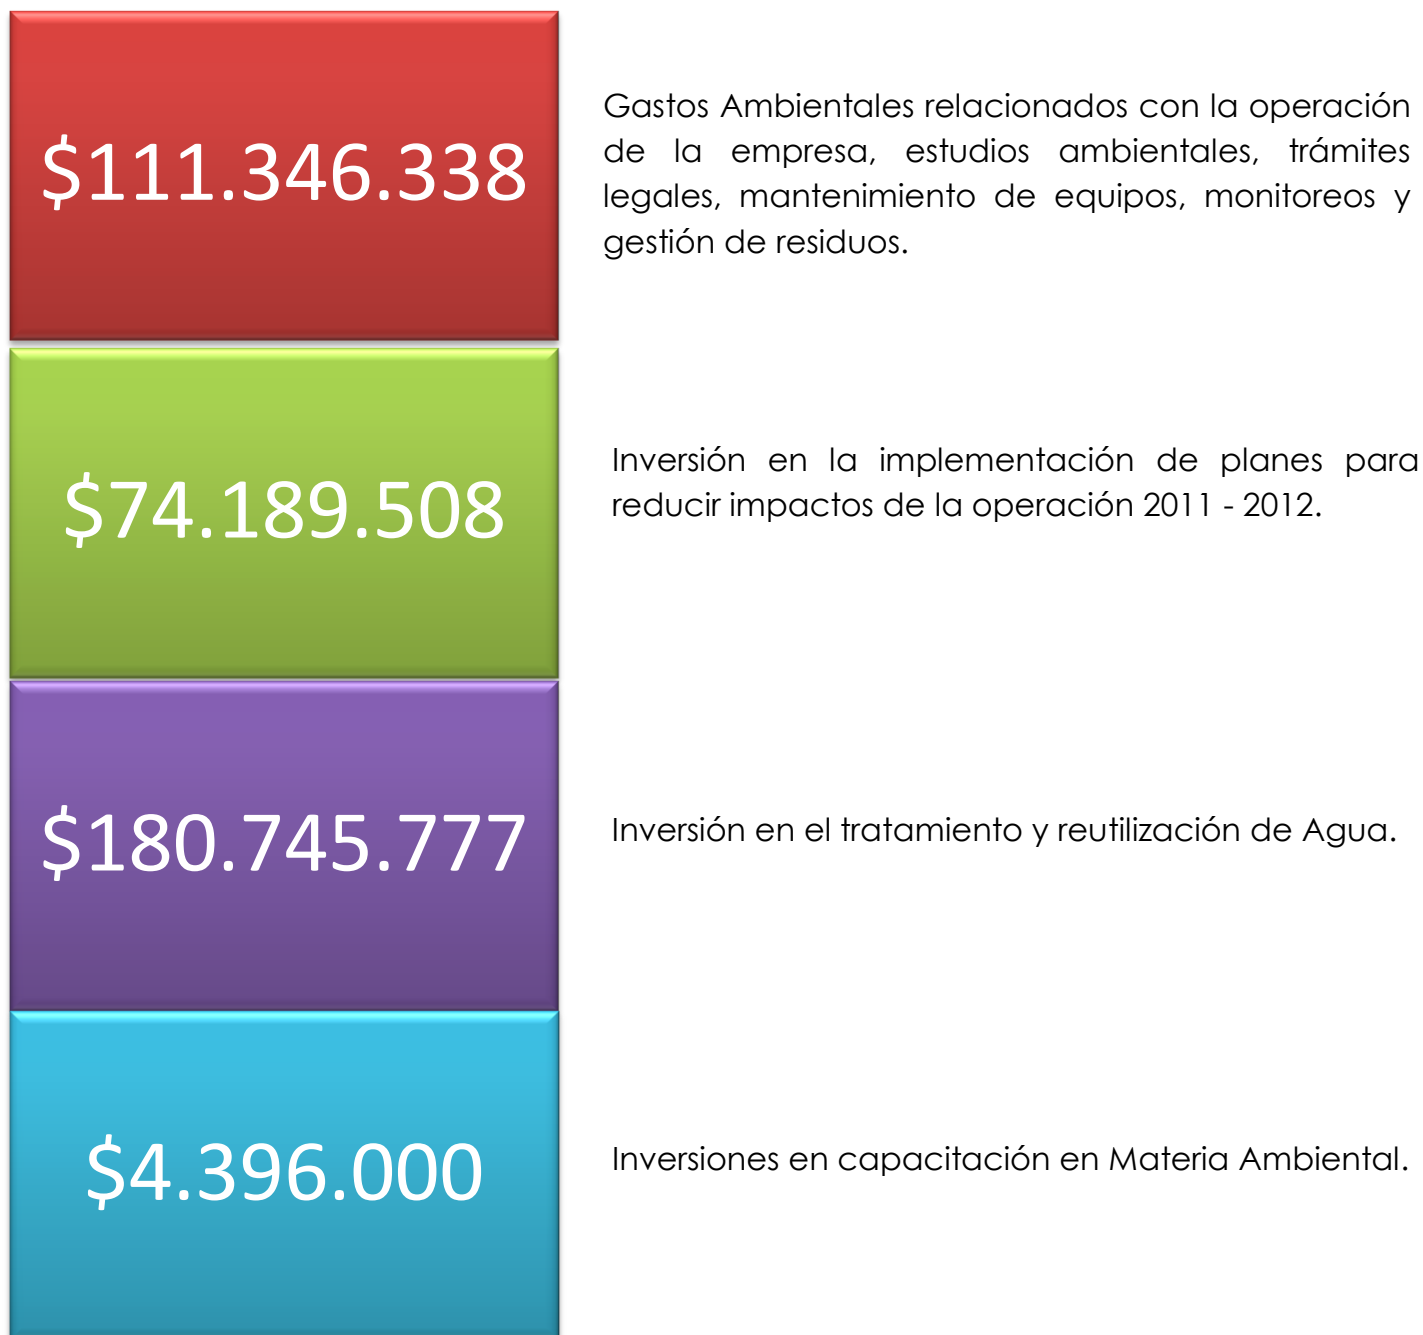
$111.346.338

Gastos Ambientales relacionados con la operación de la empresa, estudios ambientales, trámites legales, mantenimiento de equipos, monitoreos y gestión de residuos.

$74.189.508

Inversión en la implementación de planes para reducir impactos de la operación 2011 - 2012.

$180.745.777

Inversión en el tratamiento y reutilización de Agua.

$4.396.000

Inversiones en capacitación en Materia Ambiental.